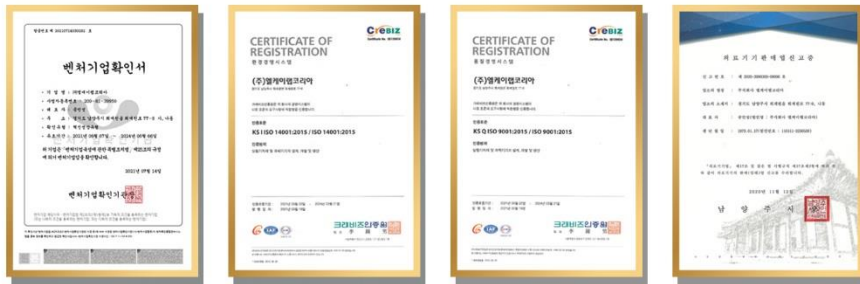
벤처기업확인서

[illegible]

벤처기업협회장

CERTIFICATE OF REGISTRATION
환경경영시스템

CreBIZ

(주)엘케이랩코리아

KS I ISO 14001:2015 / ISO 14001:2015

크레비즈인증원

CERTIFICATE OF REGISTRATION
품질경영시스템

CreBIZ

(주)엘케이랩코리아

KS Q ISO 9001:2015 / ISO 9001:2015

크레비즈인증원

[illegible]

남양주시장